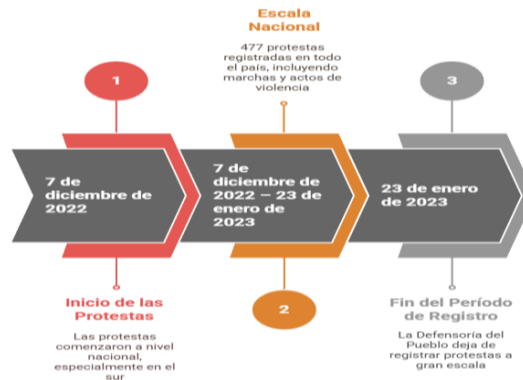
Escala Nacional

477 protestas registradas en todo el país, incluyendo marchas y actos de violencia

1

3

7 de diciembre de 2022

7 de diciembre de 2022 – 23 de enero de 2023

23 de enero de 2023

2

Inicio de las Protestas

Las protestas comenzaron a nivel nacional, especialmente en el sur

Fin del Período de Registro

La Defensoría del Pueblo deja de registrar protestas a gran escala